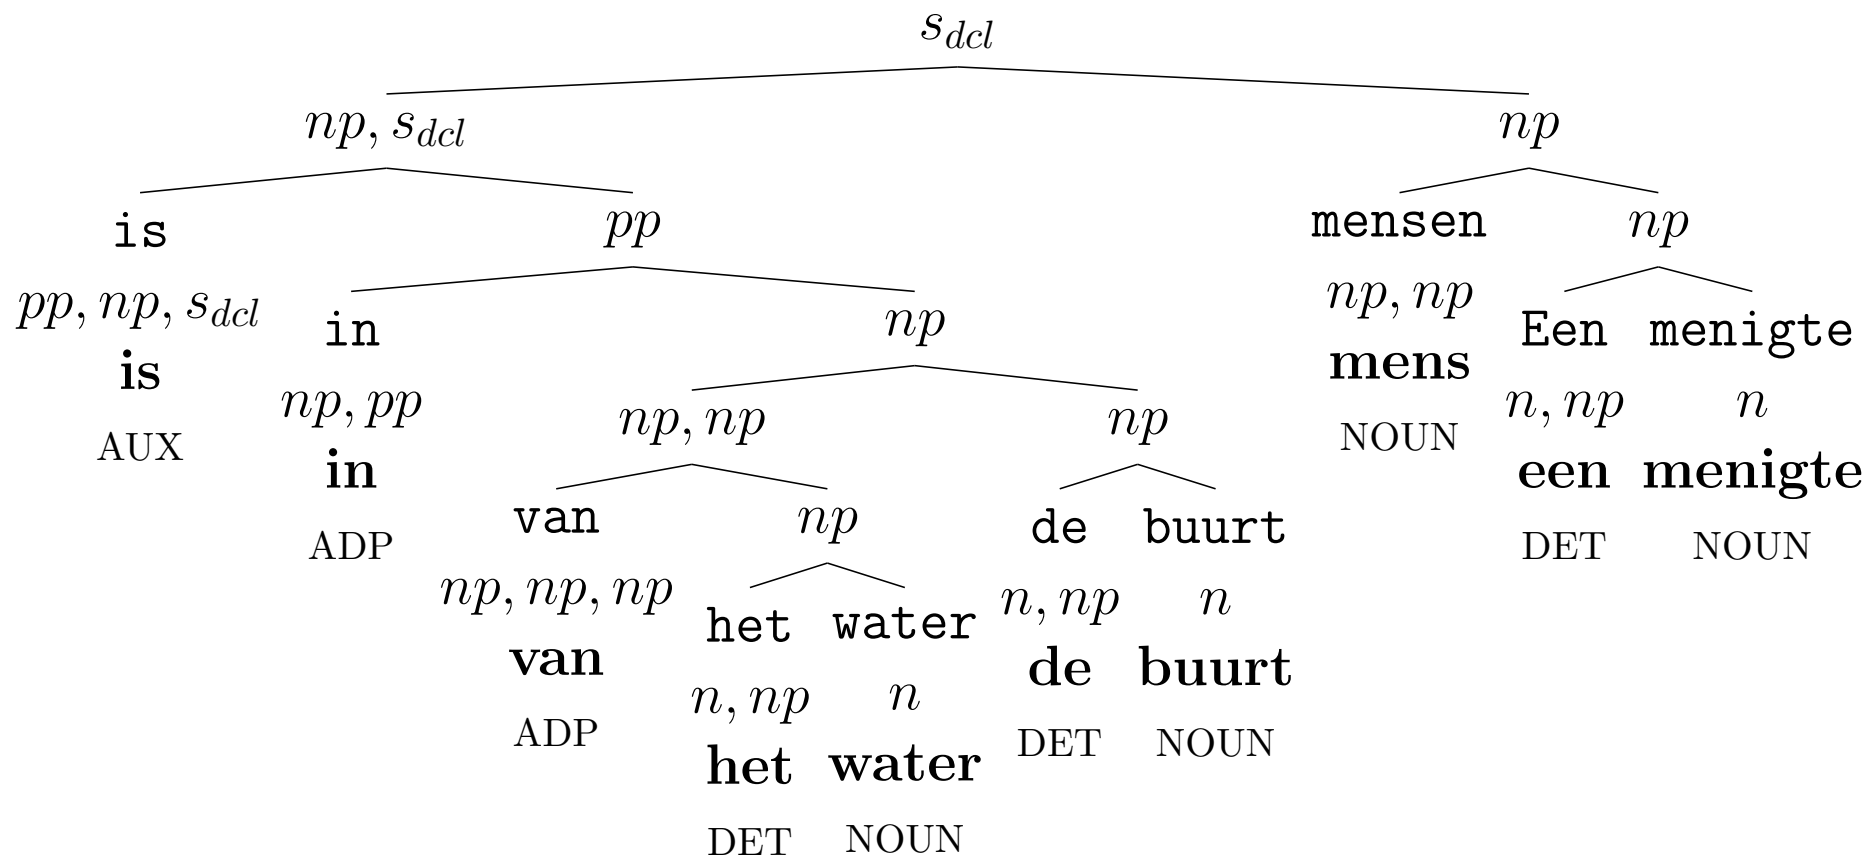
$s_{dcl}$

$np, s_{dcl}$

$np$

is
$pp, np, s_{dcl}$
**is**
AUX

$pp$

in
$np, pp$
**in**
ADP

$np$

$np, np$

van
$np, np, np$
**van**
ADP

$np$

het
$n, np$
**het**
DET

water
$n$
**water**
NOUN

$np$

de
$n, np$
**de**
DET

buurt
$n$
**buurt**
NOUN

mensen
$np, np$
**mens**
NOUN

$np$

Een
$n, np$
**een**
DET

menigte
$n$
**menigte**
NOUN